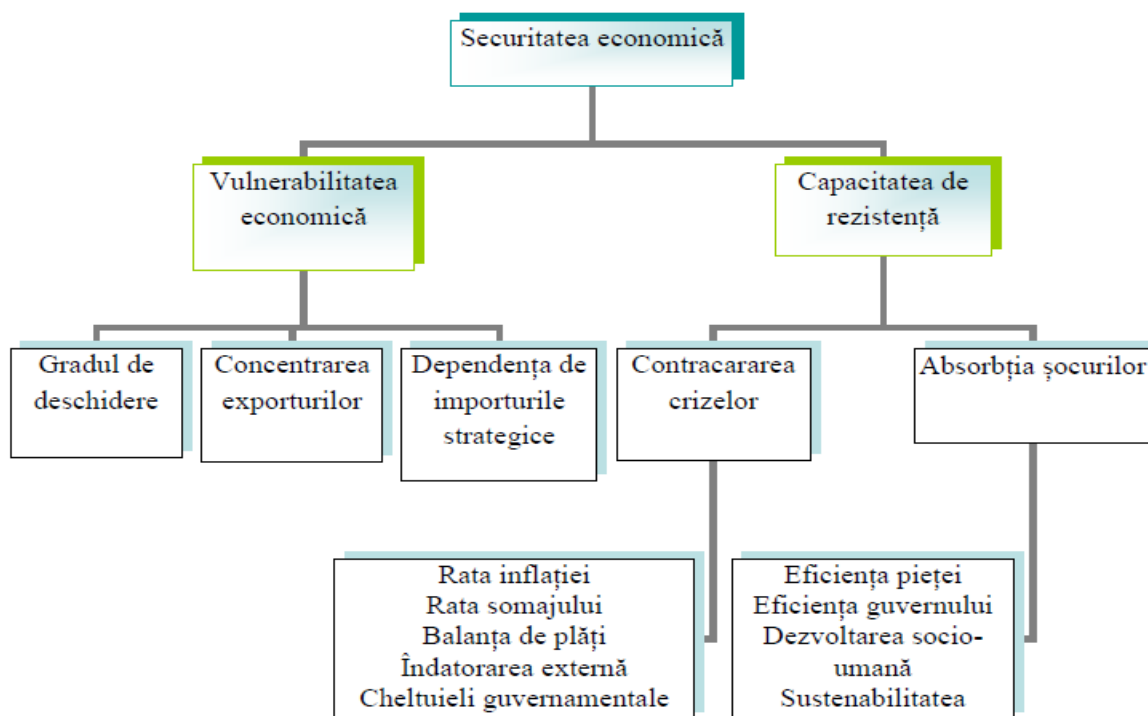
Securitatea economică

Vulnerabilitatea economică

Capacitatea de rezistență

Gradul de deschidere

Concentrarea exporturilor

Dependența de importurile strategice

Contracararea crizelor

Absorbția șocurilor

Rata inflației
Rata somajului
Balanța de plăți
Îndatorarea externă
Cheltuieli guvernamentale

Eficiența pieței
Eficiența guvernului
Dezvoltarea socio-umană
Sustenabilitatea